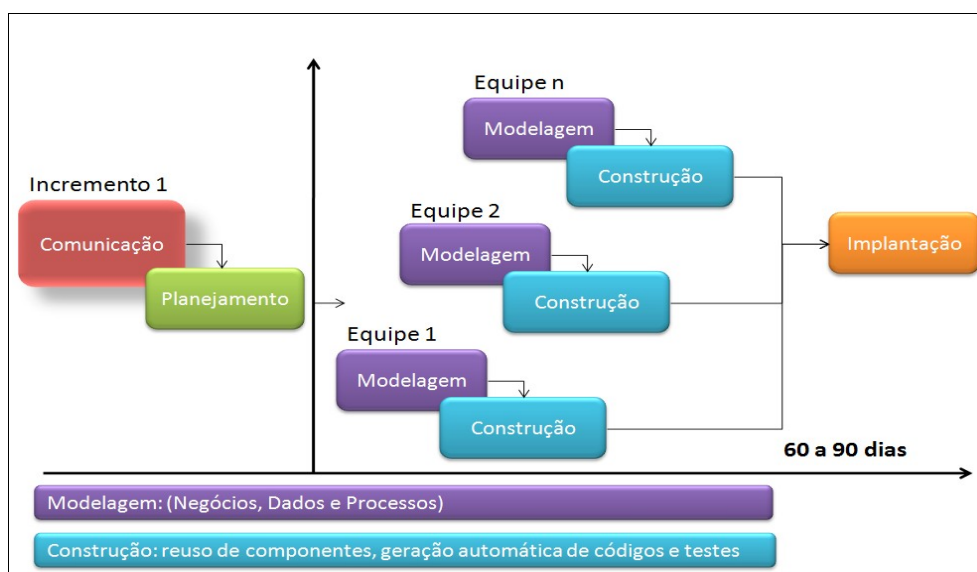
Incremento 1

Comunicação

Planejamento

Equipe n

Modelagem

Construção

Equipe 2

Modelagem

Construção

Equipe 1

Modelagem

Construção

Implantação

60 a 90 dias

Modelagem: (Negócios, Dados e Processos)

Construção: reuso de componentes, geração automática de códigos e testes